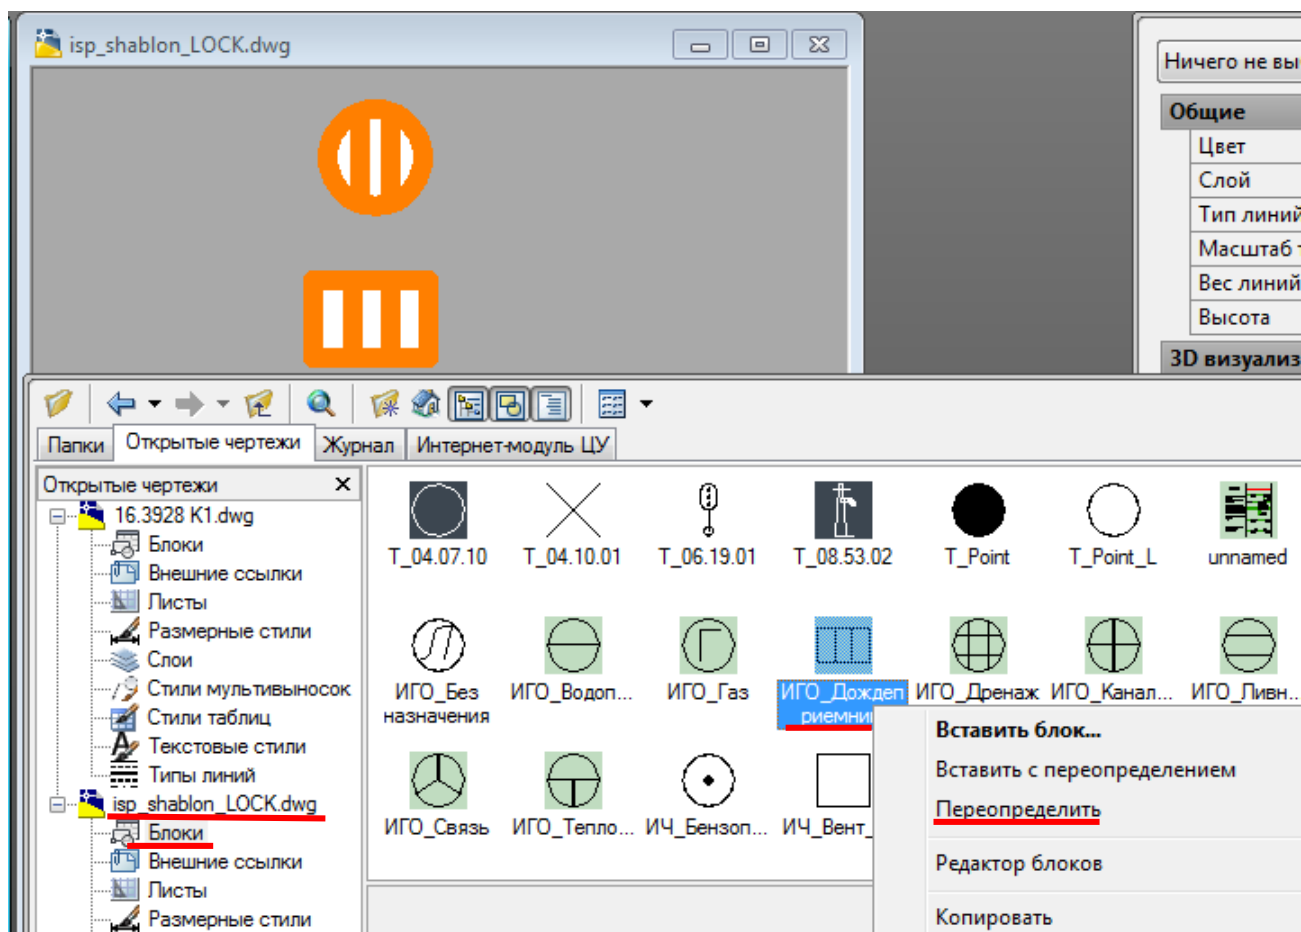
isp_shablon_LOCK.dwg

Ничего не вы

Общие
Цвет
Слой
Тип линий
Масштаб
Вес линий
Высота
3D визуализ

Папки
Открытые чертежи
Журнал
Интернет-модуль ЦУ

Открытые чертежи ×
16.3928 К1.dwg
Блоки
Внешние ссылки
Листы
Размерные стили
Слои
Стили мультивыносок
Стили таблиц
Текстовые стили
Типы линий
isp_shablon_LOCK.dwg
Блоки
Внешние ссылки
Листы
Размерные стили

T_04.07.10
T_04.10.01
T_06.19.01
T_08.53.02
T_Point
T_Point_L
unnamed
ИГО_Без назначения
ИГО_Водоп...
ИГО_Газ
ИГО_Дождеп риемни
ИГО_Дренаж
ИГО_Канал...
ИГО_Ливн...
ИГО_Связь
ИГО_Тепло...
ИЧ_Бензоп...
ИЧ_Вент

Вставить блок...
Вставить с переопределением
Переопределить
Редактор блоков
Копировать